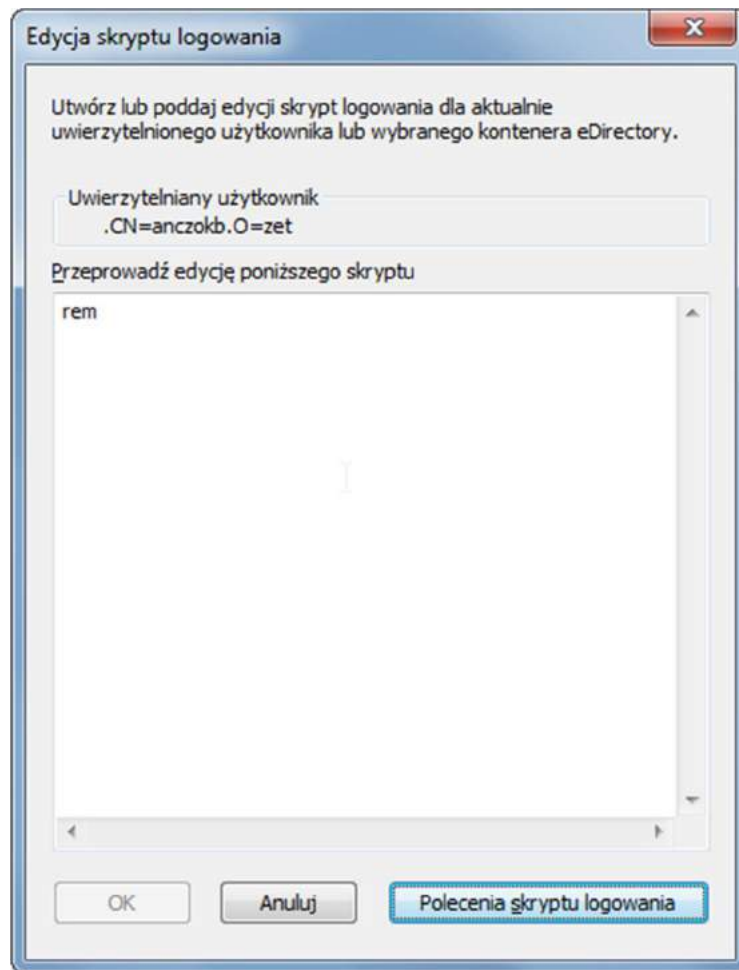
Edycja skryptu logowania

Utwórz lub poddaj edycji skrypt logowania dla aktualnie uwierzytelnionego użytkownika lub wybranego kontenera eDirectory.

Uwierzytelniany użytkownik
.CN=anczokb.O=zet

Przeprowadź edycję poniższego skryptu

rem

OK
Anuluj
Polecenia skryptu logowania